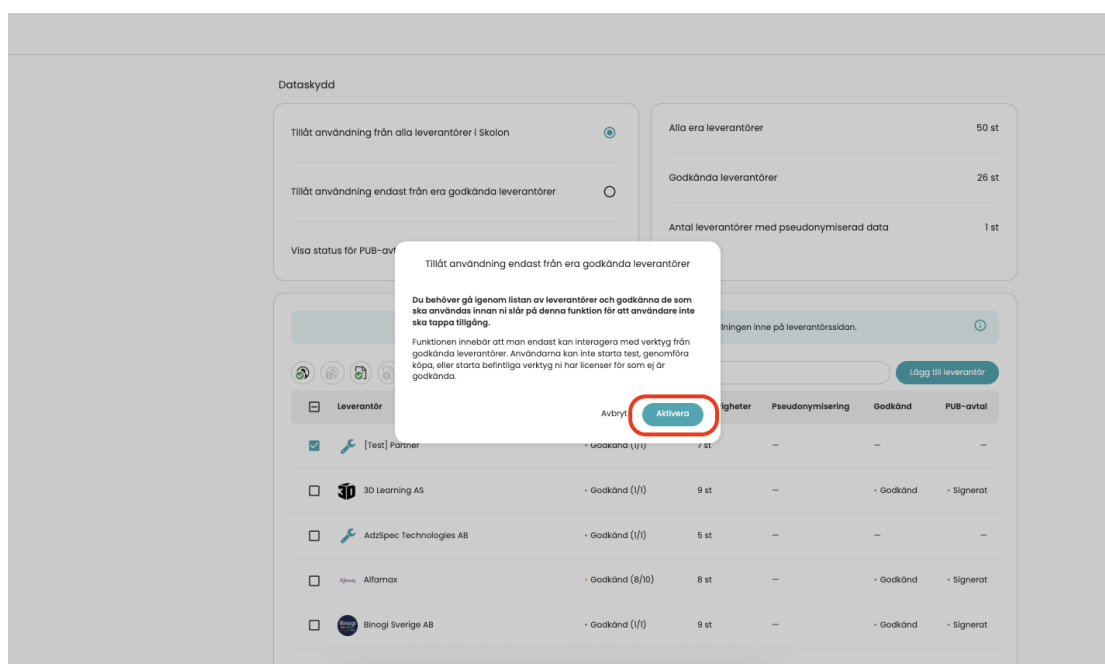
Dataskydd

Tillåt användning från alla leverantörer i Skolon

Tillåt användning endast från era godkända leverantörer

Visa status för PUB-avt

Alla era leverantörer 50 st

Godkända leverantörer 26 st

Antal leverantörer med pseudonymiserad data 1 st

Tillåt användning endast från era godkända leverantörer

**Du behöver gå igenom listan av leverantörer och godkänna de som ska användas innan ni slår på denna funktion för att användare inte ska tappa tillgång.**

Funktionen innebär att man endast kan interagera med verktyg från godkända leverantörer. Användarna kan inte starta test, genomföra köpa, eller starta befintliga verktyg ni har licenser för som ej är godkända.

Avbryt Aktivera

llningen inne på leverantörssidan.

Lägg till leverantör

| Leverantör | | igheter | Pseudonymisering | Godkänd | PUB-avtal |
|---|---|---|---|---|---|
| [Test] Partner | • Godkänd (1/1) | 7 st | – | – | – |
| 3D Learning AS | • Godkänd (1/1) | 9 st | – | • Godkänd | • Signerat |
| AdzSpec Technologies AB | • Godkänd (1/1) | 5 st | – | – | – |
| Alfamax | • Godkänd (8/10) | 8 st | – | • Godkänd | • Signerat |
| Binogi Sverige AB | • Godkänd (1/1) | 9 st | – | • Godkänd | • Signerat |